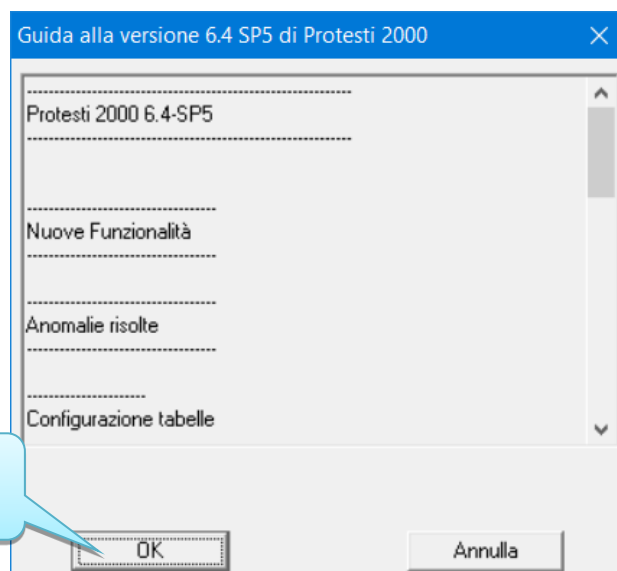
Guida alla versione 6.4 SP5 di Protesti 2000

---------------------------------------------------------
Protesti 2000 6.4-SP5
---------------------------------------------------------

-----------------------------------
Nuove Funzionalità
-----------------------------------

-----------------------------------
Anomalie risolte
-----------------------------------

---------------------
Configurazione tabelle

OK

Annulla